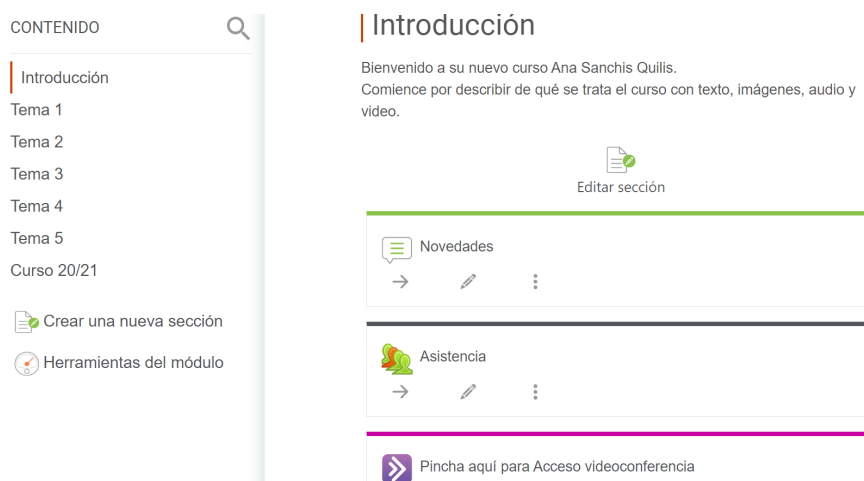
CONTENIDO

Introducción
Tema 1
Tema 2
Tema 3
Tema 4
Tema 5
Curso 20/21

Crear una nueva sección
Herramientas del módulo

Introducción

Bienvenido a su nuevo curso Ana Sanchis Quilis.
Comience por describir de qué se trata el curso con texto, imágenes, audio y video.

Editar sección

Novedades

Asistencia

Pincha aquí para Acceso videoconferencia